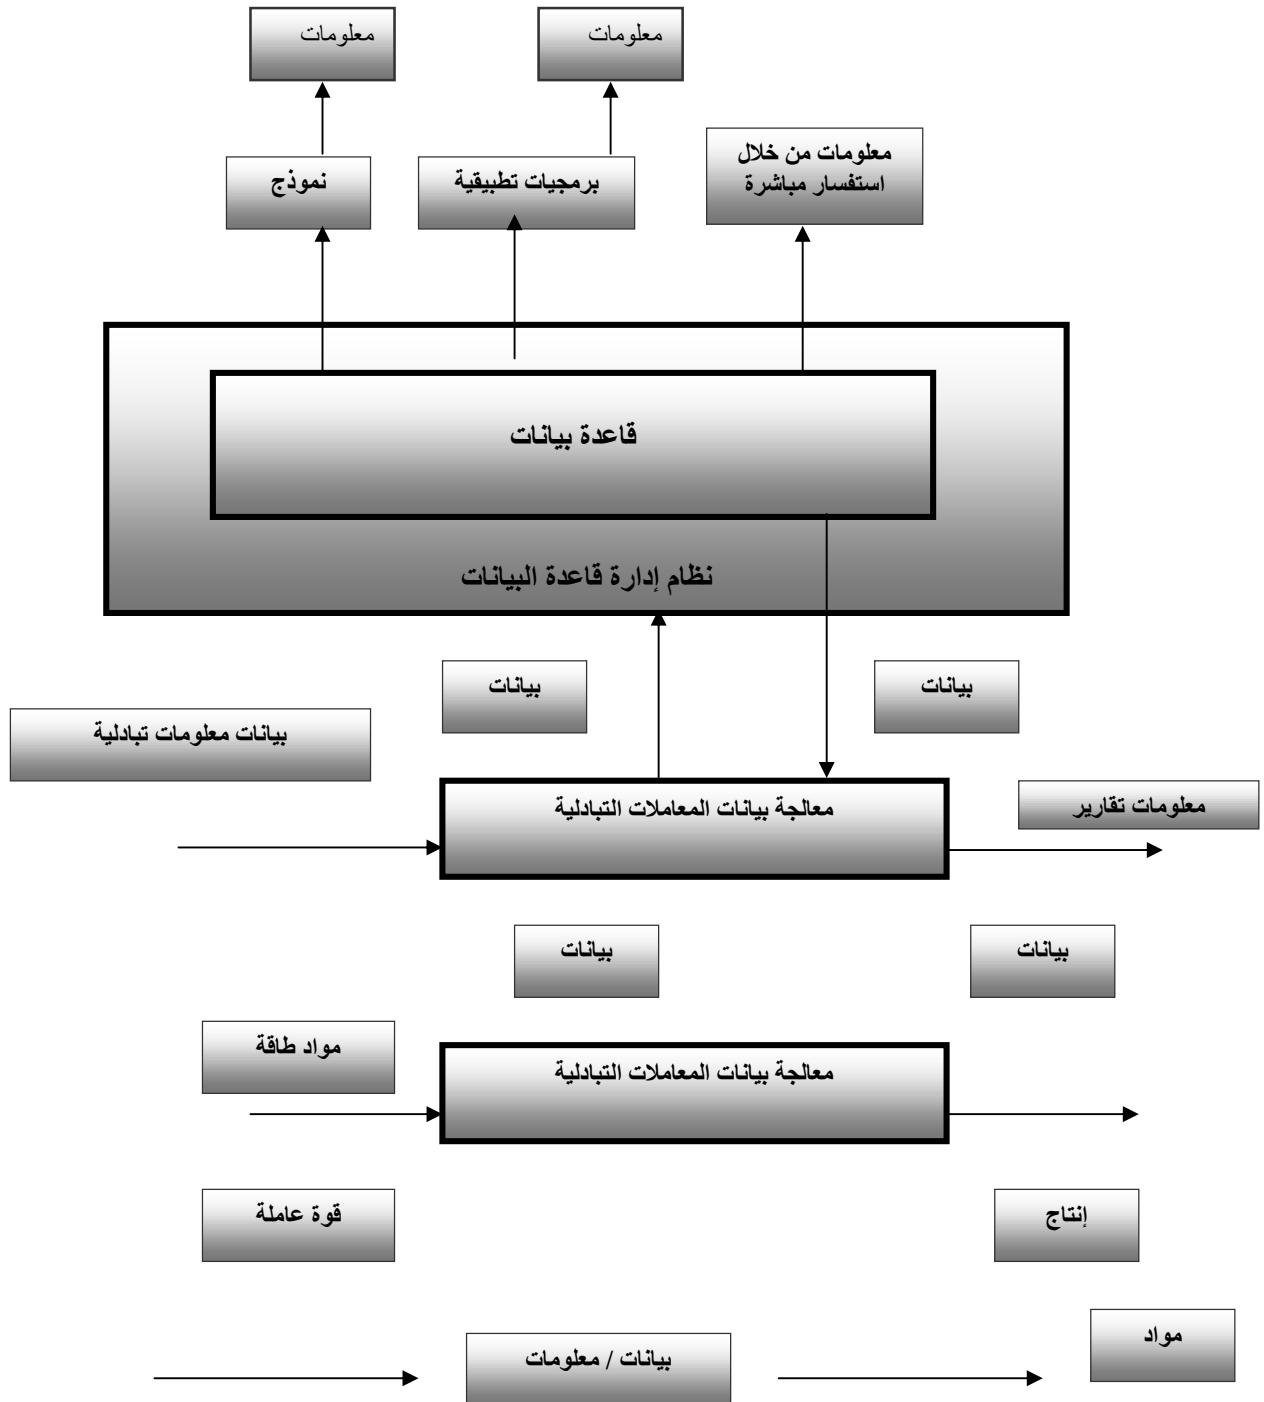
معلومات

معلومات

معلومات من خلال استفسار مباشرة

برمجيات تطبيقية

نموذج

قاعدة بيانات

نظام إدارة قاعدة البيانات

بيانات

بيانات

بيانات معلومات تبادلية

معالجة بيانات المعاملات التبادلية

معلومات تقارير

بيانات

بيانات

مواد طاقة

معالجة بيانات المعاملات التبادلية

قوة عاملة

إنتاج

مواد

بيانات / معلومات